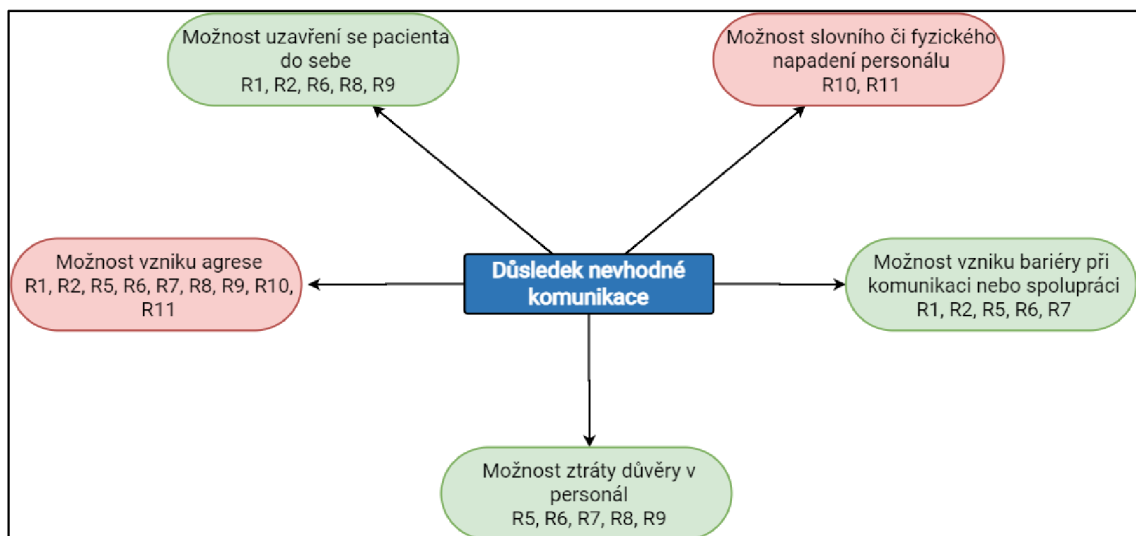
Možnost uzavření se pacienta do sebe
R1, R2, R6, R8, R9

Možnost slovního či fyzického napadení personálu
R10, R11

Možnost vzniku agrese
R1, R2, R5, R6, R7, R8, R9, R10, R11

Důsledek nevhodné komunikace

Možnost vzniku bariéry při komunikaci nebo spolupráci
R1, R2, R5, R6, R7

Možnost ztráty důvěry v personál
R5, R6, R7, R8, R9